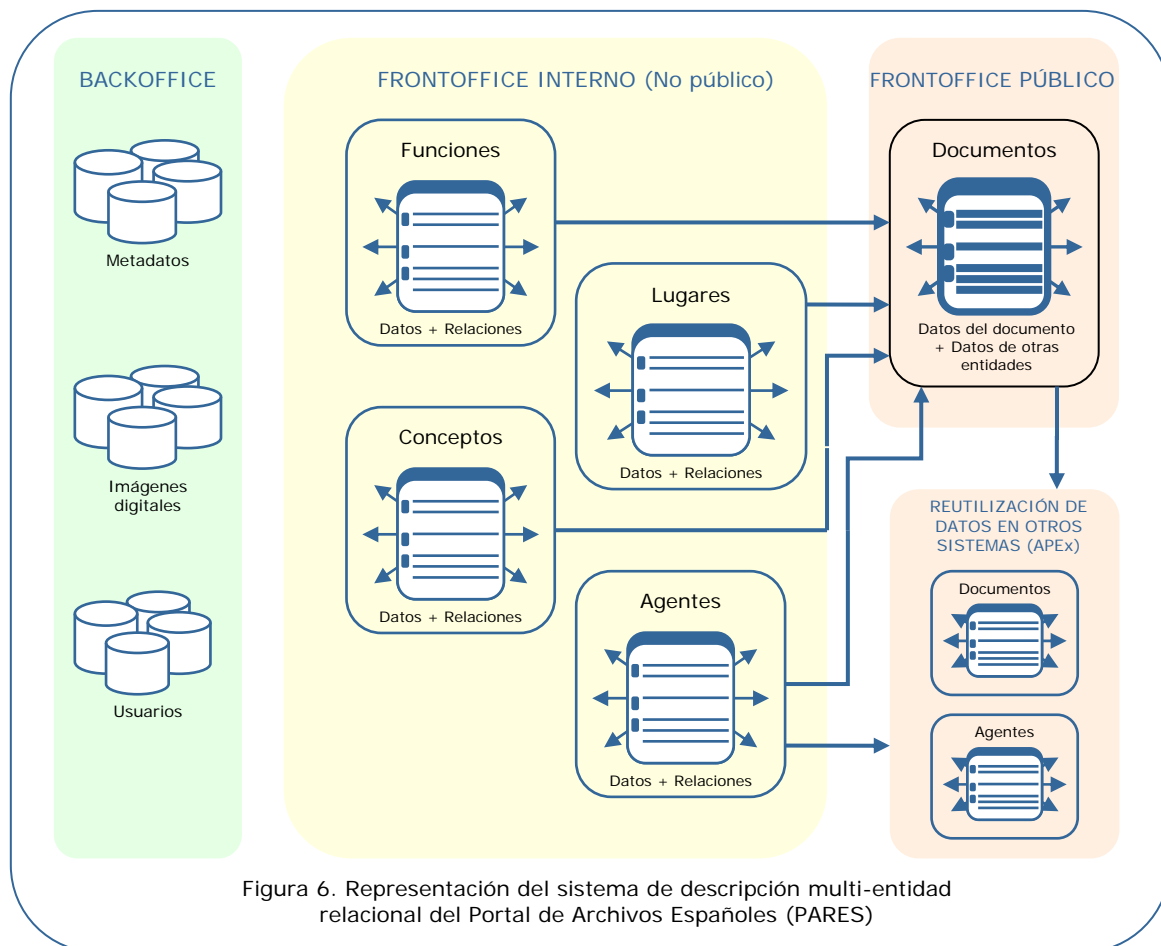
BACKOFFICE

Metadatos

Imágenes digitales

Usuarios

FRONTOFFICE INTERNO (No público)

Funciones

Datos + Relaciones

Lugares

Datos + Relaciones

Conceptos

Datos + Relaciones

Agentes

Datos + Relaciones

FRONTOFFICE PÚBLICO

Documentos

Datos del documento + Datos de otras entidades

REUTILIZACIÓN DE DATOS EN OTROS SISTEMAS (APEx)

Documentos

Agentes

Figura 6. Representación del sistema de descripción multi-entidad relacional del Portal de Archivos Españoles (PARES)